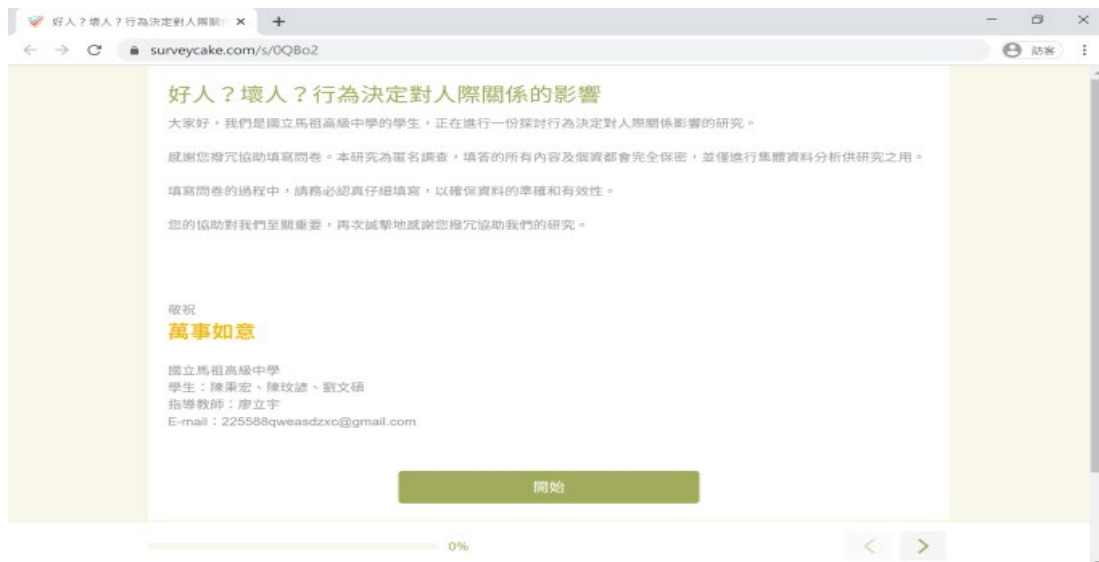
好人？壞人？行為決定對人際關 ×
+
surveycake.com/s/0QBo2
訪客

好人？壞人？行為決定對人際關係的影響

大家好，我們是國立馬祖高級中學的學生，正在進行一份探討行為決定對人際關係影響的研究。

感謝您撥冗協助填寫問卷。本研究為匿名調查，填答的所有內容及個資都會完全保密，並僅進行集體資料分析供研究之用。

填寫問卷的過程中，請務必認真仔細填寫，以確保資料的準確和有效性。

您的協助對我們至關重要，再次誠摯地感謝您撥冗協助我們的研究。

敬祝
萬事如意

國立馬祖高級中學
學生：陳秉宏、陳玟諺、劉文碩
指導教師：廖立宇
E-mail：225588qweasdzxc@gmail.com

開始

0%